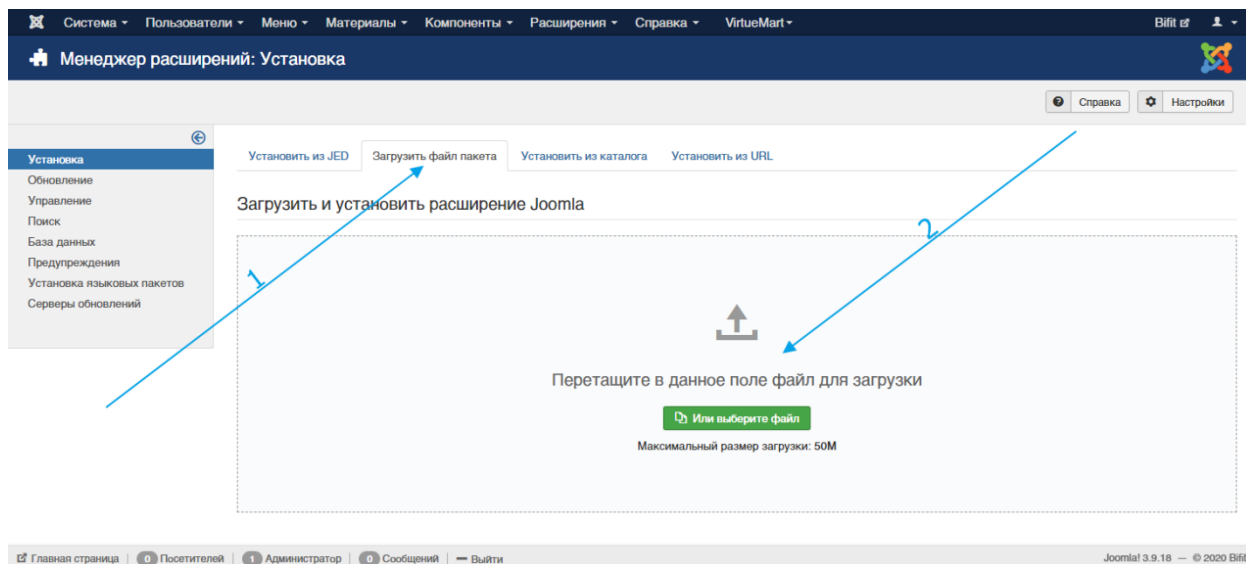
Система ▾ Пользователи ▾ Меню ▾ Материалы ▾ Компоненты ▾ Расширения ▾ Справка ▾ VirtueMart ▾ Bifit

Менеджер расширений: Установка

Справка Настройки

Установка
Обновление
Управление
Поиск
База данных
Предупреждения
Установка языковых пакетов
Серверы обновлений

Установить из JED | Загрузить файл пакета | Установить из каталога | Установить из URL

Загрузить и установить расширение Joomla

1

2

Перетащите в данное поле файл для загрузки

Или выберите файл

Максимальный размер загрузки: 50M

Главная страница | 0 Посетителей | 1 Администратор | 0 Сообщений | — Выйти

Joomla! 3.9.18 — © 2020 Bifit